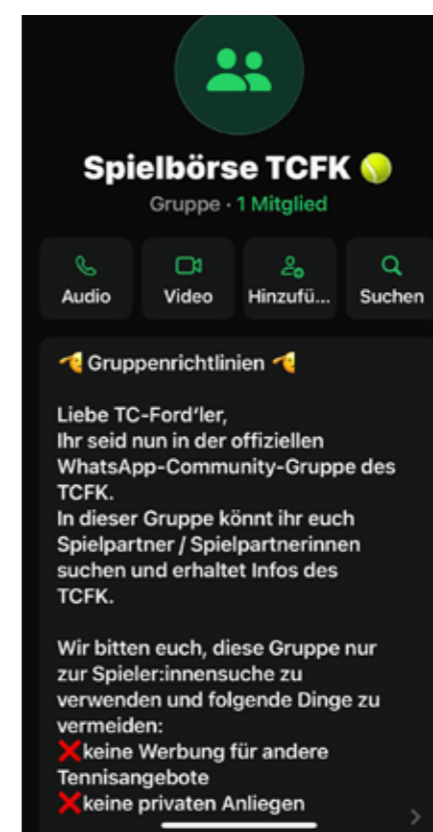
Spielbörse TCFK 🎾

Gruppe · 1 Mitglied

Audio

Video

Hinzufü...

Suchen

📢 Gruppenrichtlinien 📢

Liebe TC-Ford'ler,
Ihr seid nun in der offiziellen WhatsApp-Community-Gruppe des TCFK.
In dieser Gruppe könnt ihr euch Spielpartner / Spielpartnerinnen suchen und erhaltet Infos des TCFK.

Wir bitten euch, diese Gruppe nur zur Spieler:innensuche zu verwenden und folgende Dinge zu vermeiden:
❌keine Werbung für andere Tennisangebote
❌keine privaten Anliegen